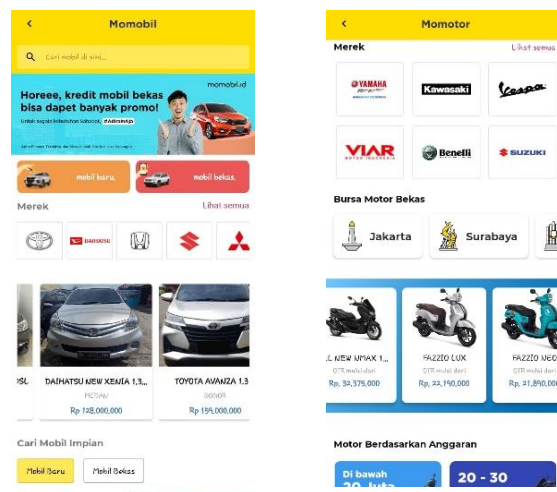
<
Momobil
Cari mobil di sini...
momobil.id
Horeee, kredit mobil bekas bisa dapet banyak promo!
#ABISINAJA
mobil baru
mobil bekas
Merek
Lihat semua
DAIHATSU
DAIHATSU NEW XENIA 1.3...
Rp 128,000,000
TOYOTA AVANZA 1.3
Rp 159,000,000
Cari Mobil Impian
Mobil Baru
Mobil Bekas

<
Momotor
Merek
Lihat semua
YAMAHA
Kawasaki
Vespa
VIAR
Benelli
SUZUKI
Bursa Motor Bekas
Jakarta
Surabaya
L NEW NMAX 1...
OTR mulai dari
Rp. 32,375,000
FAZZIO LUX
OTR mulai dari
Rp. 22,190,000
FAZZIO NEO
OTR mulai dari
Rp. 21,890,000
Motor Berdasarkan Anggaran
Di bawah 20 Juta
20 - 30